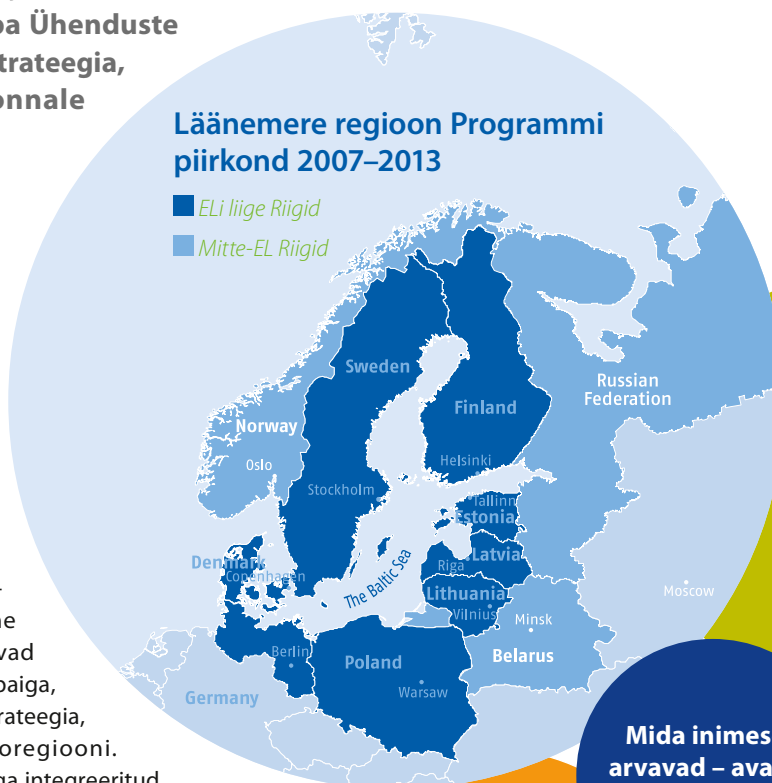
pa Ühenduste
trateegia,
onnale

Läänemere regioon Programmi piirkond 2007–2013

ELi liige Riigid

Mitte-EL Riigid

Sweden

Finland

Russian Federation

Norway

Oslo

Helsinki

Stockholm

Tallinn

Estonia

Latvia

Riga

The Baltic Sea

Denmark

Copenhagen

Lithuania

Vilnius

Minsk

Moscow

Berlin

Poland

Belarus

Warsaw

Germany

ne
vad
paiga,
rateegia,
oregiooni.
ga integreeritud

Mida inimes
arvavad – ava